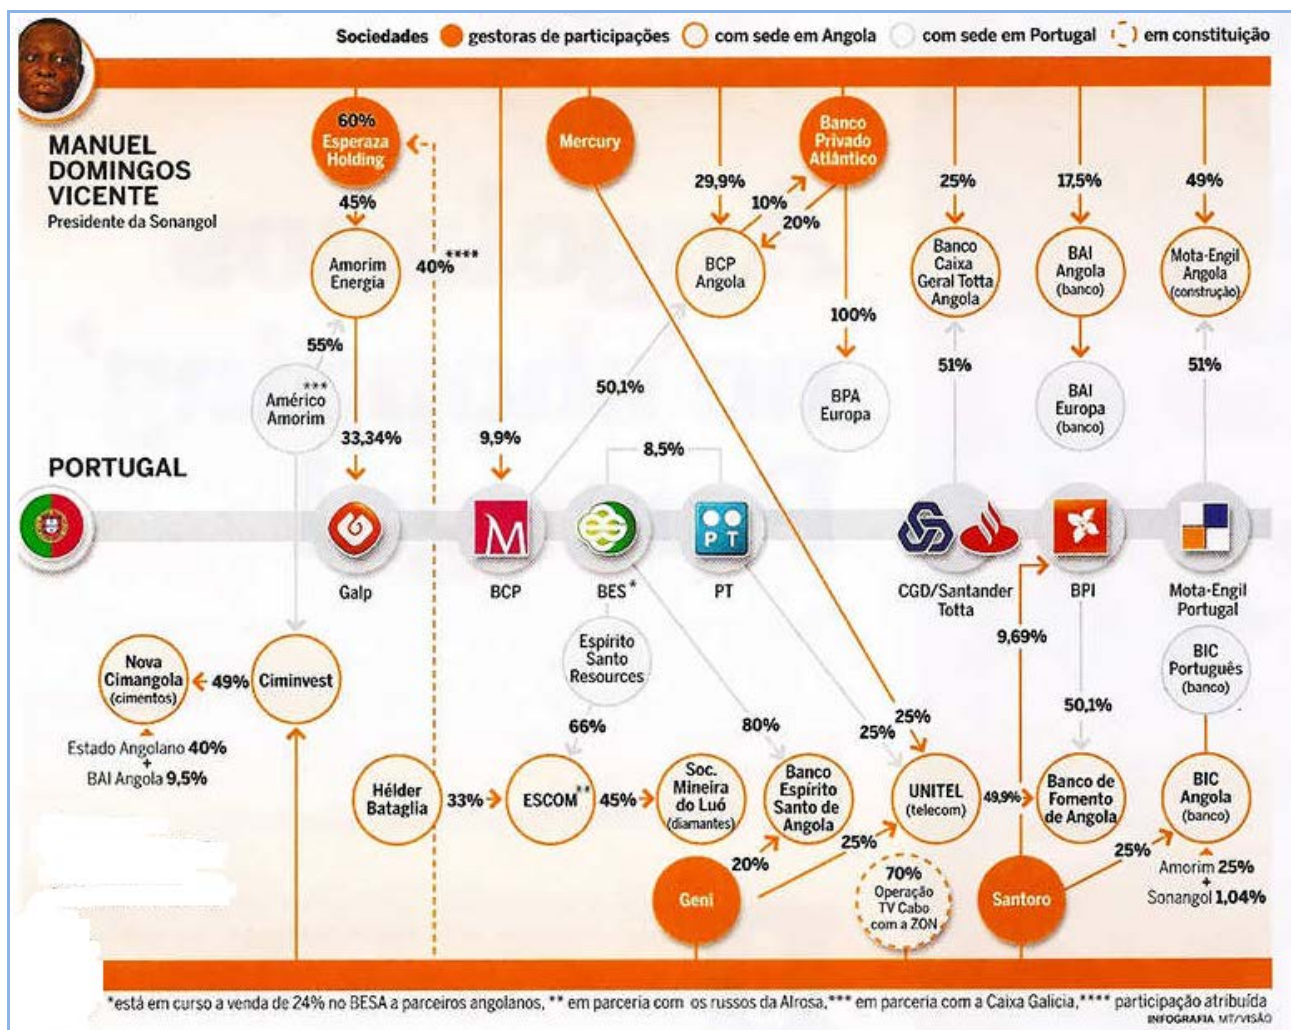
Sociedades gestoras de participações com sede em Angola com sede em Portugal em constituição

MANUEL DOMINGOS VICENTE
Presidente da Sonangol

60% Esperaza Holding
45%
Amorim Energia
40%****
55%
***Américo Amorim
33,34%
Mercury
9,9%
Banco Privado Atlântico
29,9%
10%
20%
BCP Angola
100%
BPA Europa
50,1%
8,5%
25%
Banco Caixa Geral Totta Angola
51%
17,5%
BAI Angola (banco)
BAI Europa (banco)
49%
Mota-Engil Angola (construção)
51%

PORTUGAL

Galp
BCP
BES*
PT
CGD/Santander Totta
BPI
Mota-Engil Portugal

Nova Cimangola (cimentos)
49%
Ciminvest
Estado Angolano 40%
+
BAI Angola 9,5%
Espírito Santo Resources
66%
80%
25%
25%
9,69%
BIC Português (banco)
50,1%
Hélder Bataglia
33%
ESCOM**
45%
Soc. Mineira do Luó (diamantes)
Banco Espírito Santo de Angola
UNITEL (telecom)
49,9%
Banco de Fomento de Angola
BIC Angola (banco)
20%
25%
Geni
70% Operação TV Cabo com a ZON
Santoro
25%
Amorim 25%
+
Sonangol 1,04%

*está em curso a venda de 24% no BESA a parceiros angolanos, ** em parceria com os russos da Alrosa,*** em parceria com a Caixa Galicia,**** participação atribuída
INFOGRAFIA MT/VISÃO